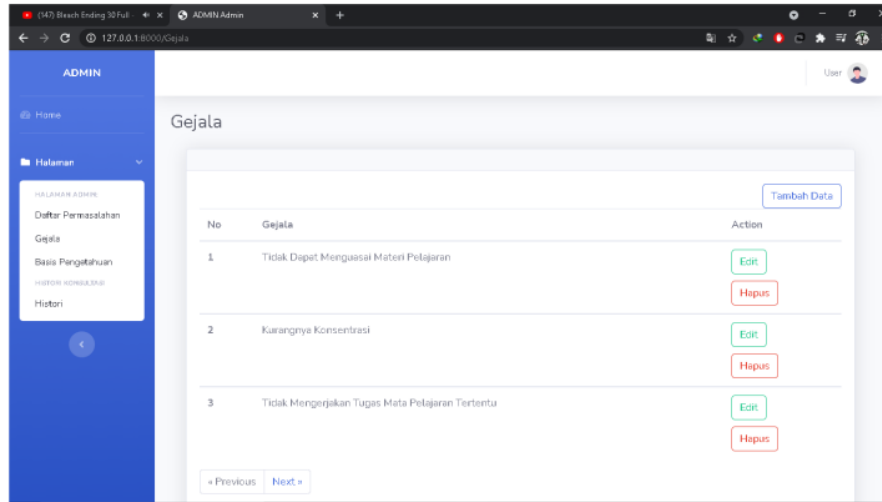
(147) Bleach Ending 30 Full ×
ADMIN Admin ×
+
127.0.0.1:8000/Gejala

ADMIN

Home

Halaman

HALAMAN ADMIN:
Daftar Permasalahan
Gejala
Basis Pengetahuan
HISTORI KONSULTASI
Histori

User

Gejala

Tambah Data

| No | Gejala | Action |
|---|---|---|
| 1 | Tidak Dapat Menguasai Materi Pelajaran | Edit Hapus |
| 2 | Kurangnya Konsentrasi | Edit Hapus |
| 3 | Tidak Mengerjakan Tugas Mata Pelajaran Tertentu | Edit Hapus |

« Previous Next »